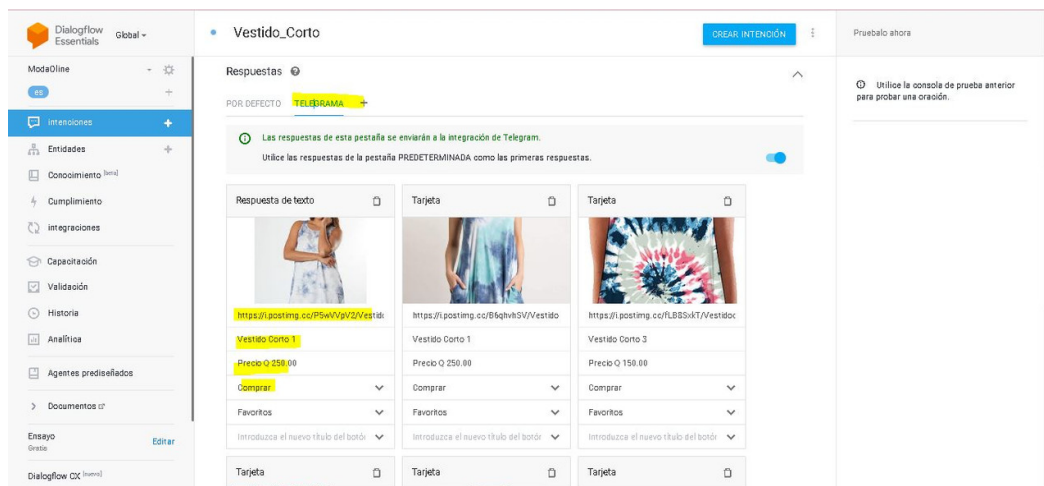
Dialogflow Essentials Global

ModaOline
es
Intenciones
Entidades
Conocimiento beta
Cumplimiento
integraciones
Capacitación
Validación
Historia
Analítica
Agentes prediseñados
Documentos
Ensayo Gratis Editar
Dialogflow CX nuevo

Vestido_Corto
CREAR INTENCIÓN

Respuestas
POR DEFECTO TELEGRAMA +

Las respuestas de esta pestaña se enviarán a la integración de Telegram.
Utilice las respuestas de la pestaña PREDETERMINADA como las primeras respuestas.

| Respuesta de texto | Tarjeta | Tarjeta |
|---|---|---|
| https://i.postimg.cc/P5wVVpV2/Vestid | https://i.postimg.cc/B6qhvhSV/Vestido | https://i.postimg.cc/fLBBSxkT/Vestidoc |
| Vestido Corto 1 | Vestido Corto 1 | Vestido Corto 3 |
| Precio Q 250.00 | Precio Q 250.00 | Precio Q 150.00 |
| Comprar | Comprar | Comprar |
| Favoritos | Favoritos | Favoritos |
| Introduzca el nuevo título del botón | Introduzca el nuevo título del botón | Introduzca el nuevo título del botón |

Tarjeta Tarjeta Tarjeta

Pruebalo ahora
Utilice la consola de prueba anterior para probar una oración.